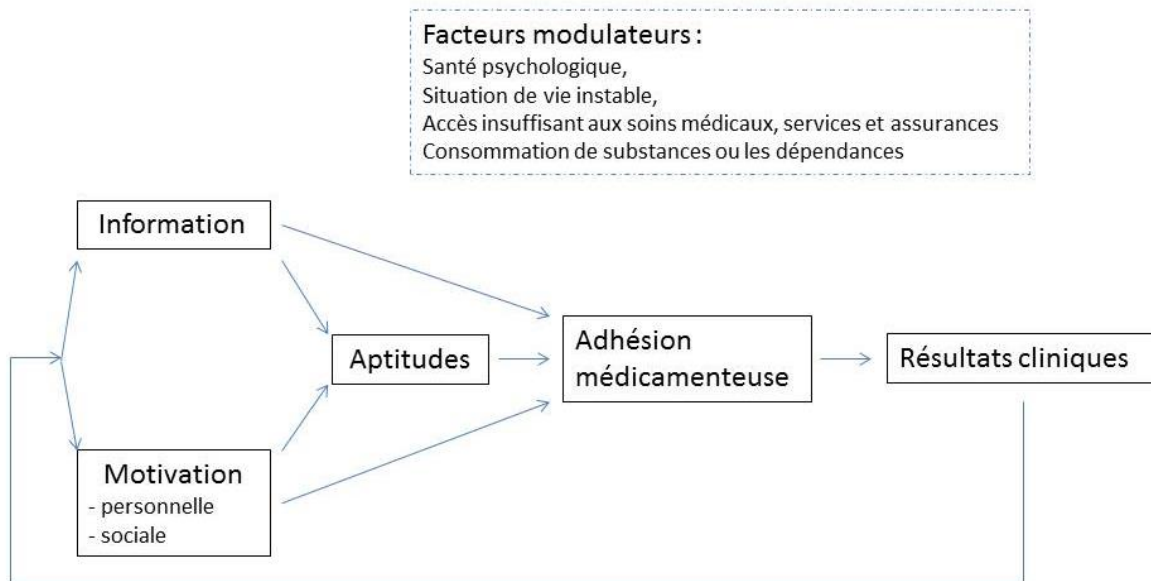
Facteurs modulateurs :
Santé psychologique,
Situation de vie instable,
Accès insuffisant aux soins médicaux, services et assurances
Consommation de substances ou les dépendances

Information

Aptitudes

Adhésion médicamenteuse

Résultats cliniques

Motivation
- personnelle
- sociale